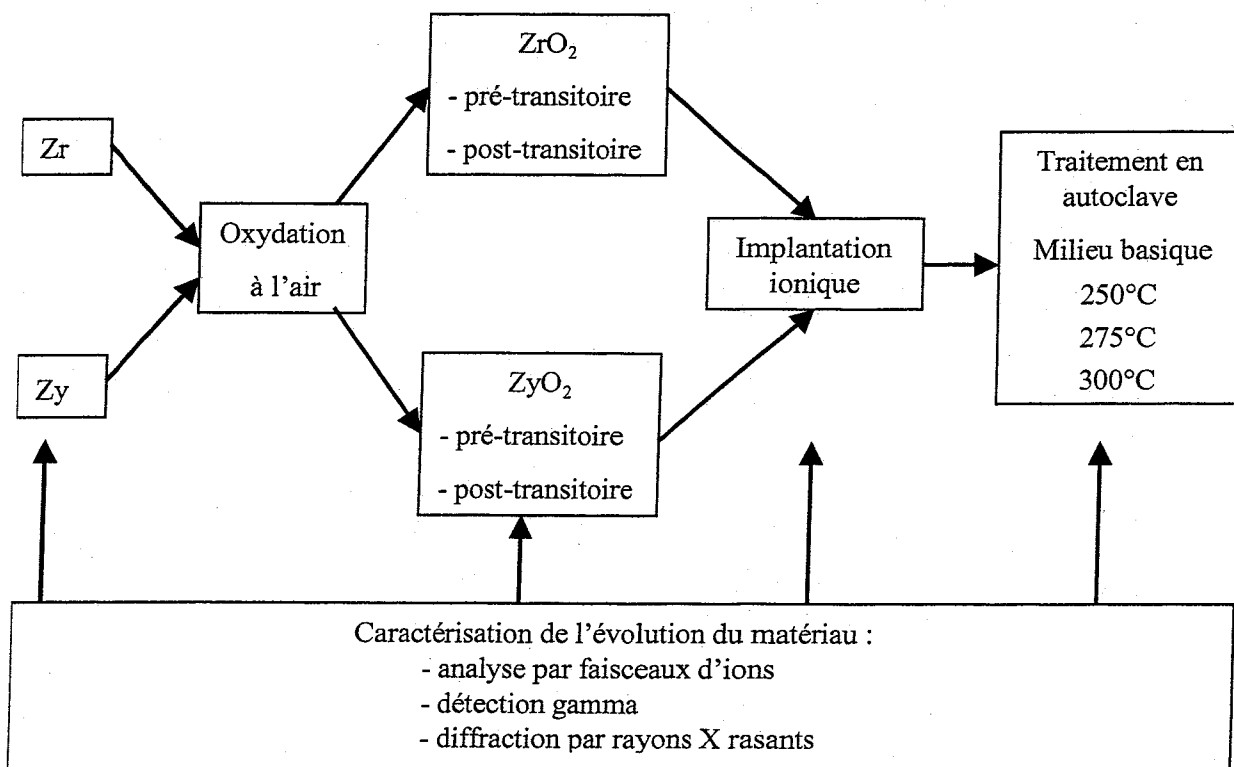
Zr

Zy

Oxydation
à l'air

$ZrO_2$
- pré-transitoire
- post-transitoire

$ZyO_2$
- pré-transitoire
- post-transitoire

Implantation
ionique

Traitement en
autoclave
Milieu basique
250°C
275°C
300°C

Caractérisation de l'évolution du matériau :
- analyse par faisceaux d'ions
- détection gamma
- diffraction par rayons X rasants